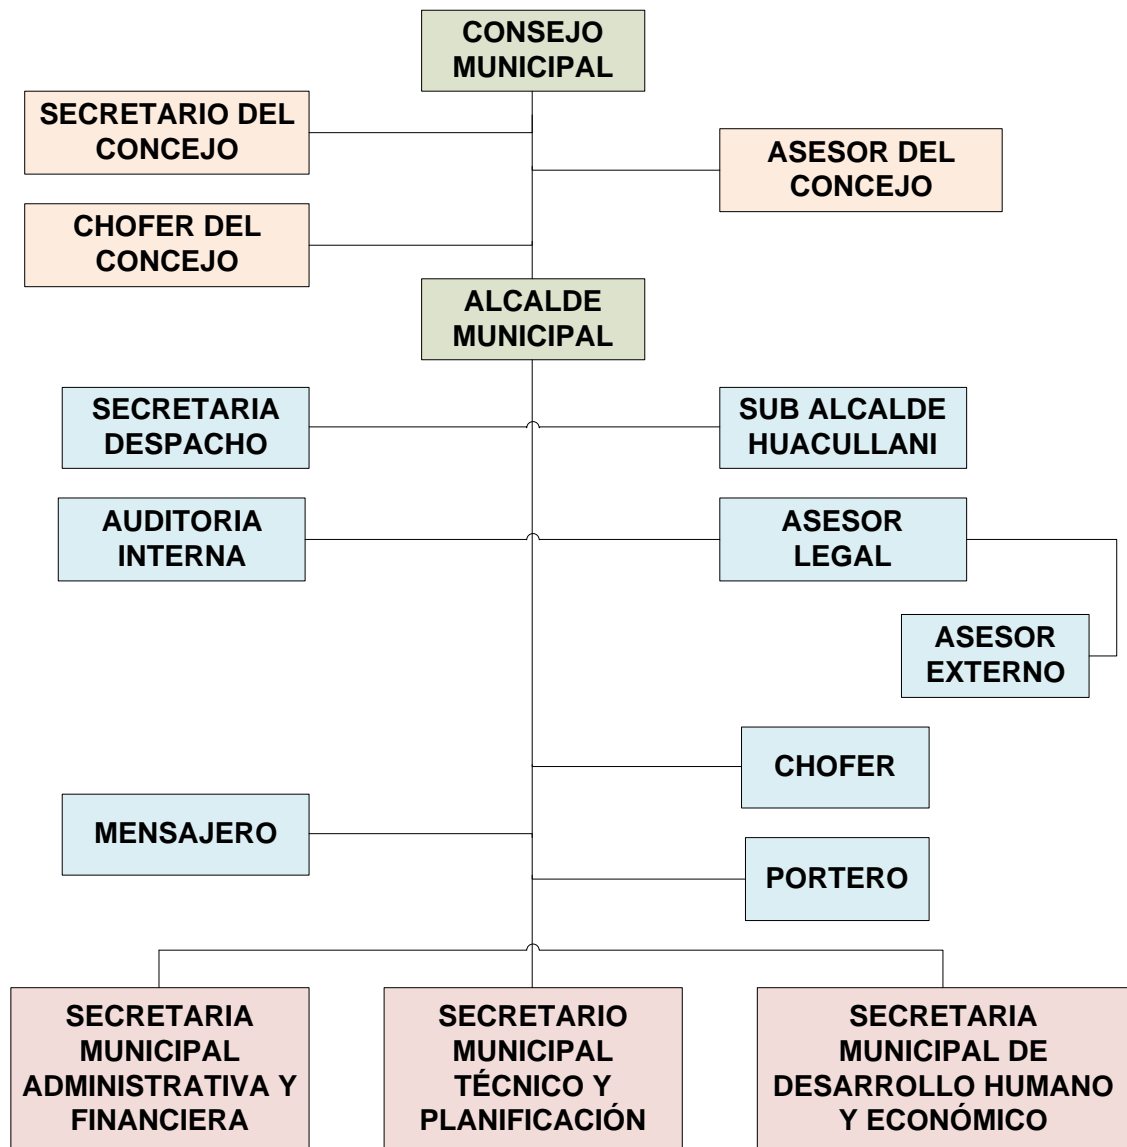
CONSEJO MUNICIPAL

SECRETARIO DEL CONCEJO

ASESOR DEL CONCEJO

CHOFER DEL CONCEJO

ALCALDE MUNICIPAL

SECRETARIA DESPACHO

SUB ALCALDE HUACULLANI

AUDITORIA INTERNA

ASESOR LEGAL

ASESOR EXTERNO

CHOFER

MENSAJERO

PORTERO

SECRETARIA MUNICIPAL ADMINISTRATIVA Y FINANCIERA

SECRETARIO MUNICIPAL TÉCNICO Y PLANIFICACIÓN

SECRETARIA MUNICIPAL DE DESARROLLO HUMANO Y ECONÓMICO